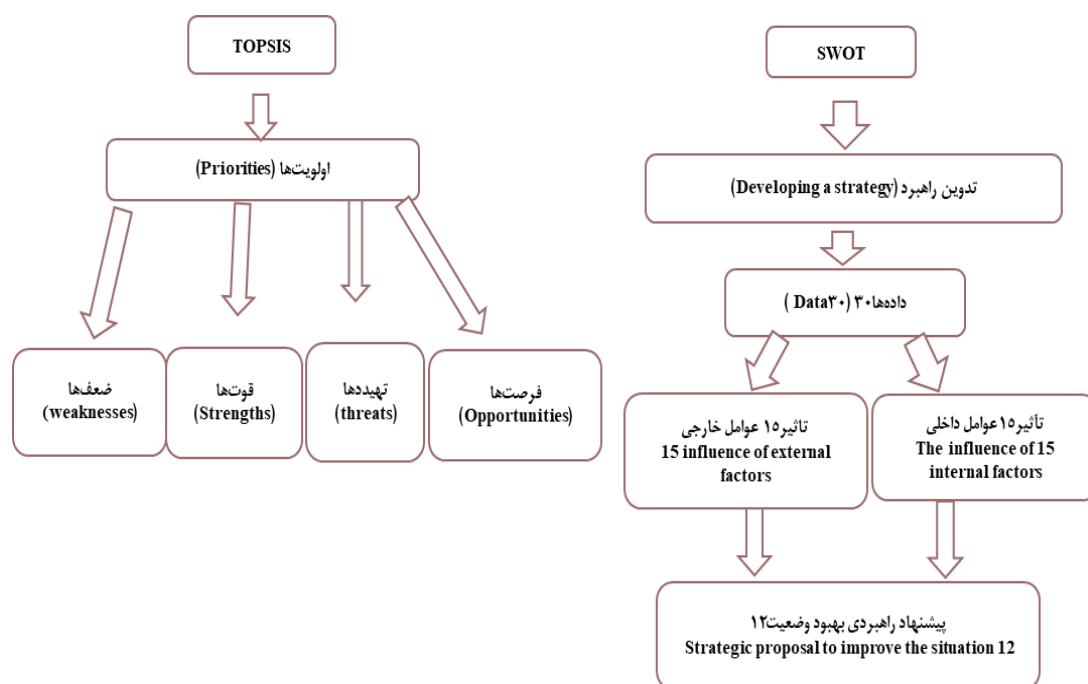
TOPSIS

اولویت‌ها (Priorities)

ضعف‌ها (weaknesses)

قوت‌ها (Strengths)

تهدیدها (threats)

فرصت‌ها (Opportunities)

SWOT

تدوین راهبرد (Developing a strategy)

داده‌ها ۳۰ (Data۳۰ )

تاثیر۱۵ عوامل خارجی
15 influence of external factors

تأثیر۱۵ عوامل داخلی
The influence of 15 internal factors

پیشنهاد راهبردی بهبود وضعیت۱۲
Strategic proposal to improve the situation 12